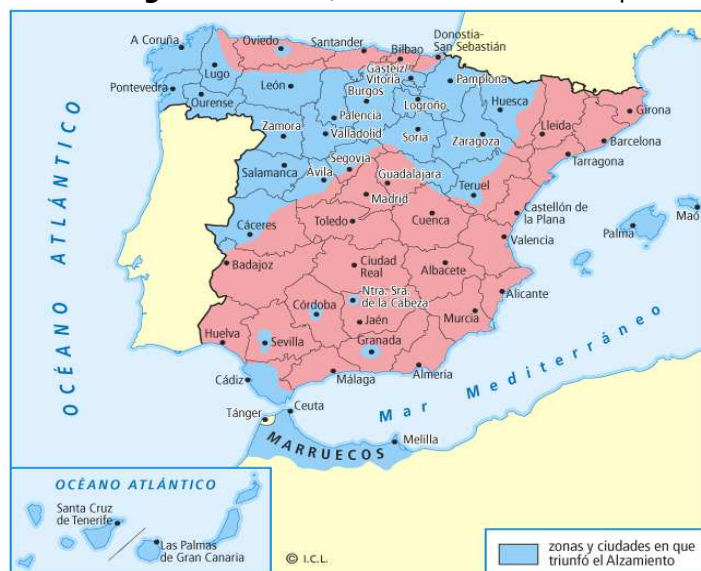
A Coruña
Oviedo
Santander
Bilbao
Donostia-San Sebastián
Gasteiz/Vitoria
Pamplona
Lugo
Pontevedra
Ourense
León
Burgos
Logroño
Huesca
Palencia
Girona
Zamora
Valladolid
Soria
Zaragoza
Lleida
Barcelona
Tarragona
Segovia
Salamanca
Ávila
Guadalajara
Teruel
Madrid
Castellón de la Plana
Toledo
Cuenca
Cáceres
Valencia
Palma
Maó
Badajoz
Ciudad Real
Albacete
Ntra. Sra. de la Cabeza
Alicante
Córdoba
Jaén
Murcia
Huelva
Sevilla
Granada
Cádiz
Málaga
Almería
Tánger
Ceuta
Melilla
MARRUECOS
Mar Mediterráneo
OCÉANO ATLÁNTICO
OCÉANO ATLÁNTICO
Santa Cruz de Tenerife
Las Palmas de Gran Canaria
© I.C.L.
zonas y ciudades en que triunfó el Alzamiento